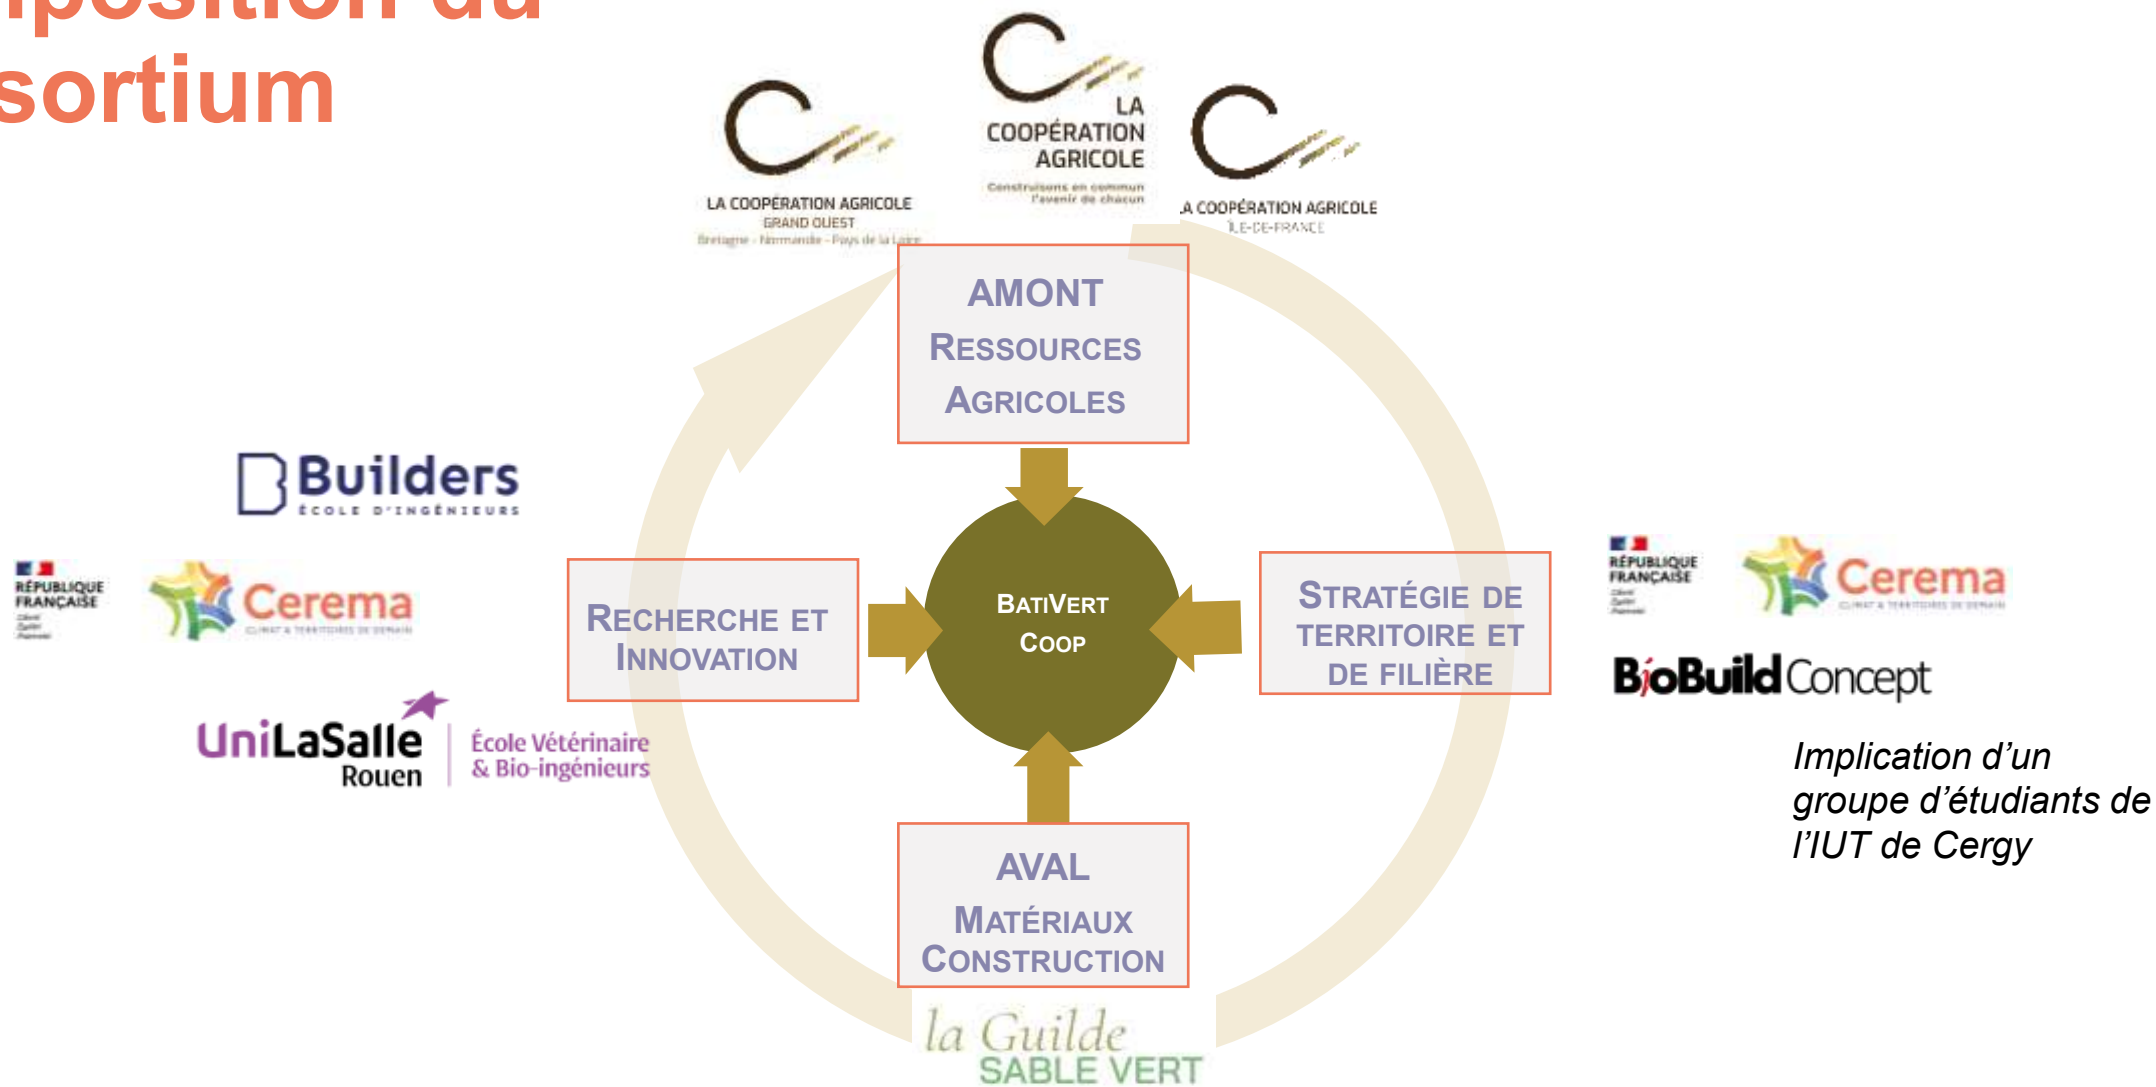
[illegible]position du
sortium

LA COOPÉRATION AGRICOLE
GRAND OUEST
Bretagne - Normandie - Pays de la Loire

LA COOPÉRATION AGRICOLE
Construisons en commun l'avenir de chacun

LA COOPÉRATION AGRICOLE
ÎLE-DE-FRANCE

AMONT
RESSOURCES
AGRICOLES

Builders
ÉCOLE D'INGÉNIEURS

RÉPUBLIQUE FRANÇAISE
Cerema
CLIMAT & TERRITOIRES DE DEMAIN

RECHERCHE ET INNOVATION

BATIVERT
COOP

STRATÉGIE DE TERRITOIRE ET DE FILIÈRE

RÉPUBLIQUE FRANÇAISE
Cerema
CLIMAT & TERRITOIRES DE DEMAIN

BioBuild Concept

UniLaSalle
Rouen
École Vétérinaire & Bio-ingénieurs

Implication d'un groupe d'étudiants de l'IUT de Cergy

AVAL
MATÉRIAUX
CONSTRUCTION

la Guilde
SABLE VERT